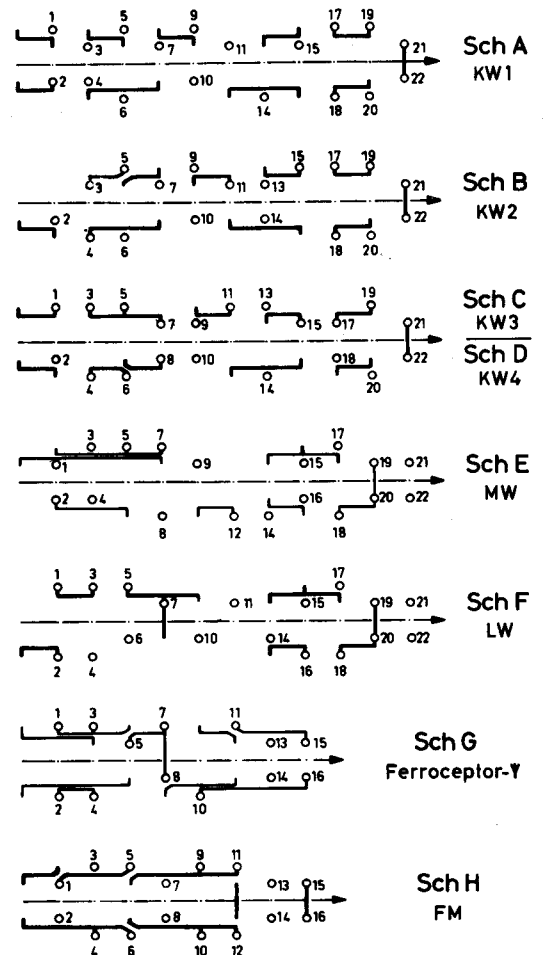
1 5 9 17 19
3 7 11 15 21
2 4 10 22
6 14 18 20
Sch A
KW1

5 9 15 17 19
3 7 11 13 21
2 10 14 22
4 6 18 20
Sch B
KW2

1 3 5 11 13 19
7 9 15 17 21
2 8 10 18 22
4 6 14 20
Sch C
KW3
Sch D
KW4

3 5 7 17
1 9 15 19 21
2 4 16 20 22
8 12 14 18
Sch E
MW

1 3 5 17
7 11 15 19 21
6 10 14 20 22
2 4 16 18
Sch F
LW

1 3 7 11
5 13 15
8 14 16
2 4 10
Sch G
Ferroceptor-Y

3 5 9 11
1 7 13 15
2 8 14 16
4 6 10 12
Sch H
FM